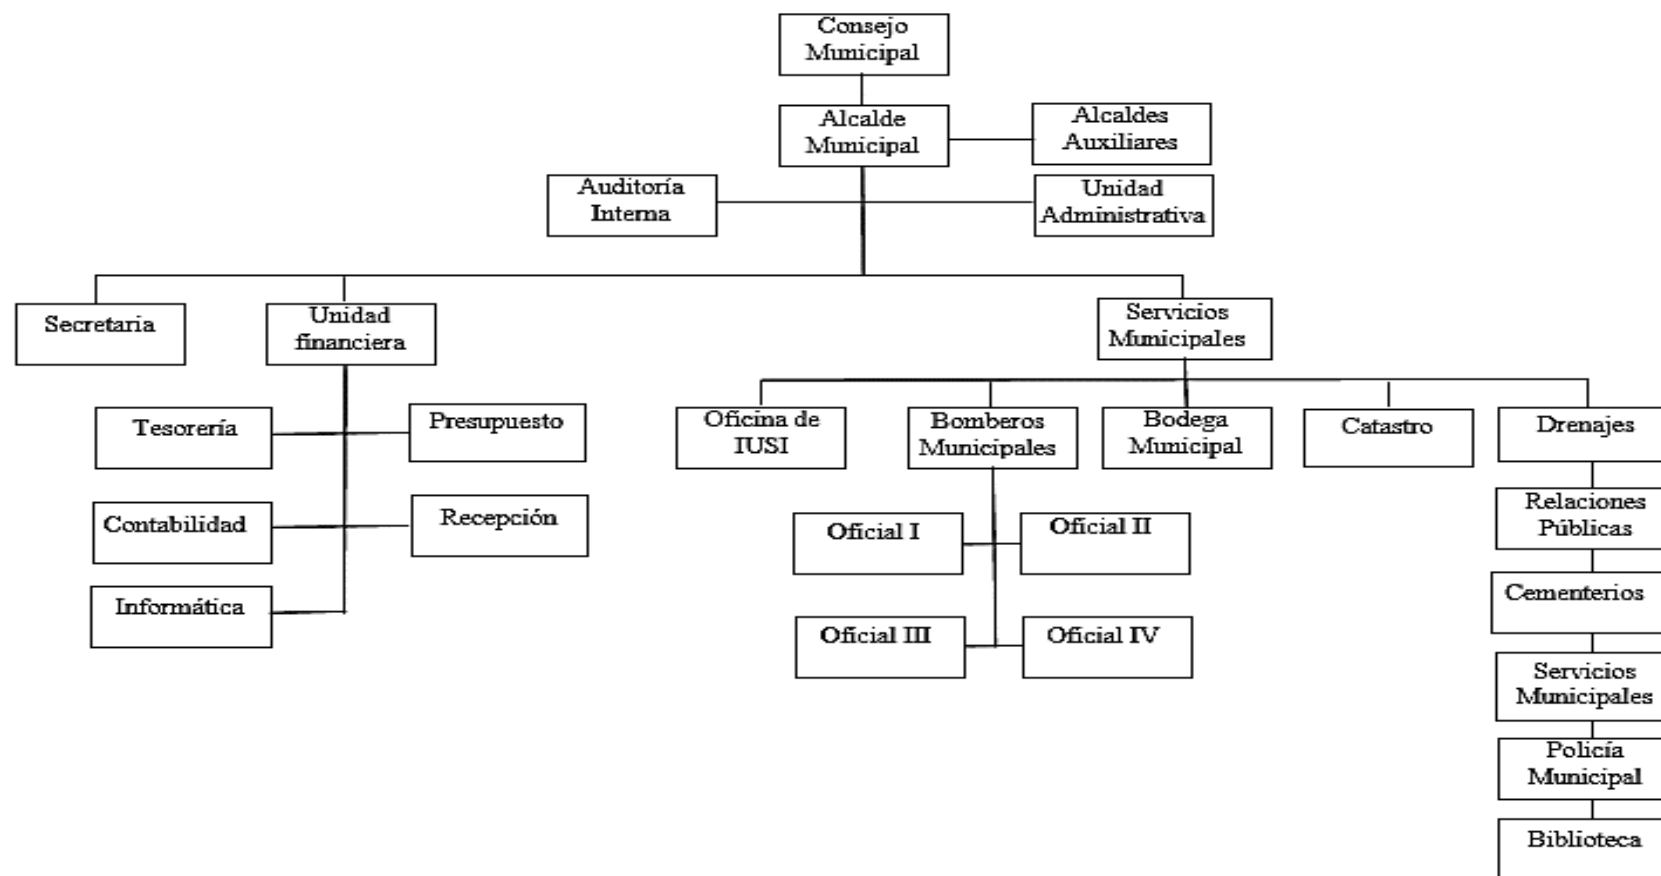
Consejo Municipal

Alcalde Municipal

Alcaldes Auxiliares

Auditoría Interna

Unidad Administrativa

Secretaria

Unidad financiera

Servicios Municipales

Tesorería

Presupuesto

Contabilidad

Recepción

Informática

Oficina de IUSI

Bomberos Municipales

Bodega Municipal

Catastro

Drenajes

Oficial I

Oficial II

Oficial III

Oficial IV

Relaciones Públicas

Cementerios

Servicios Municipales

Policía Municipal

Biblioteca